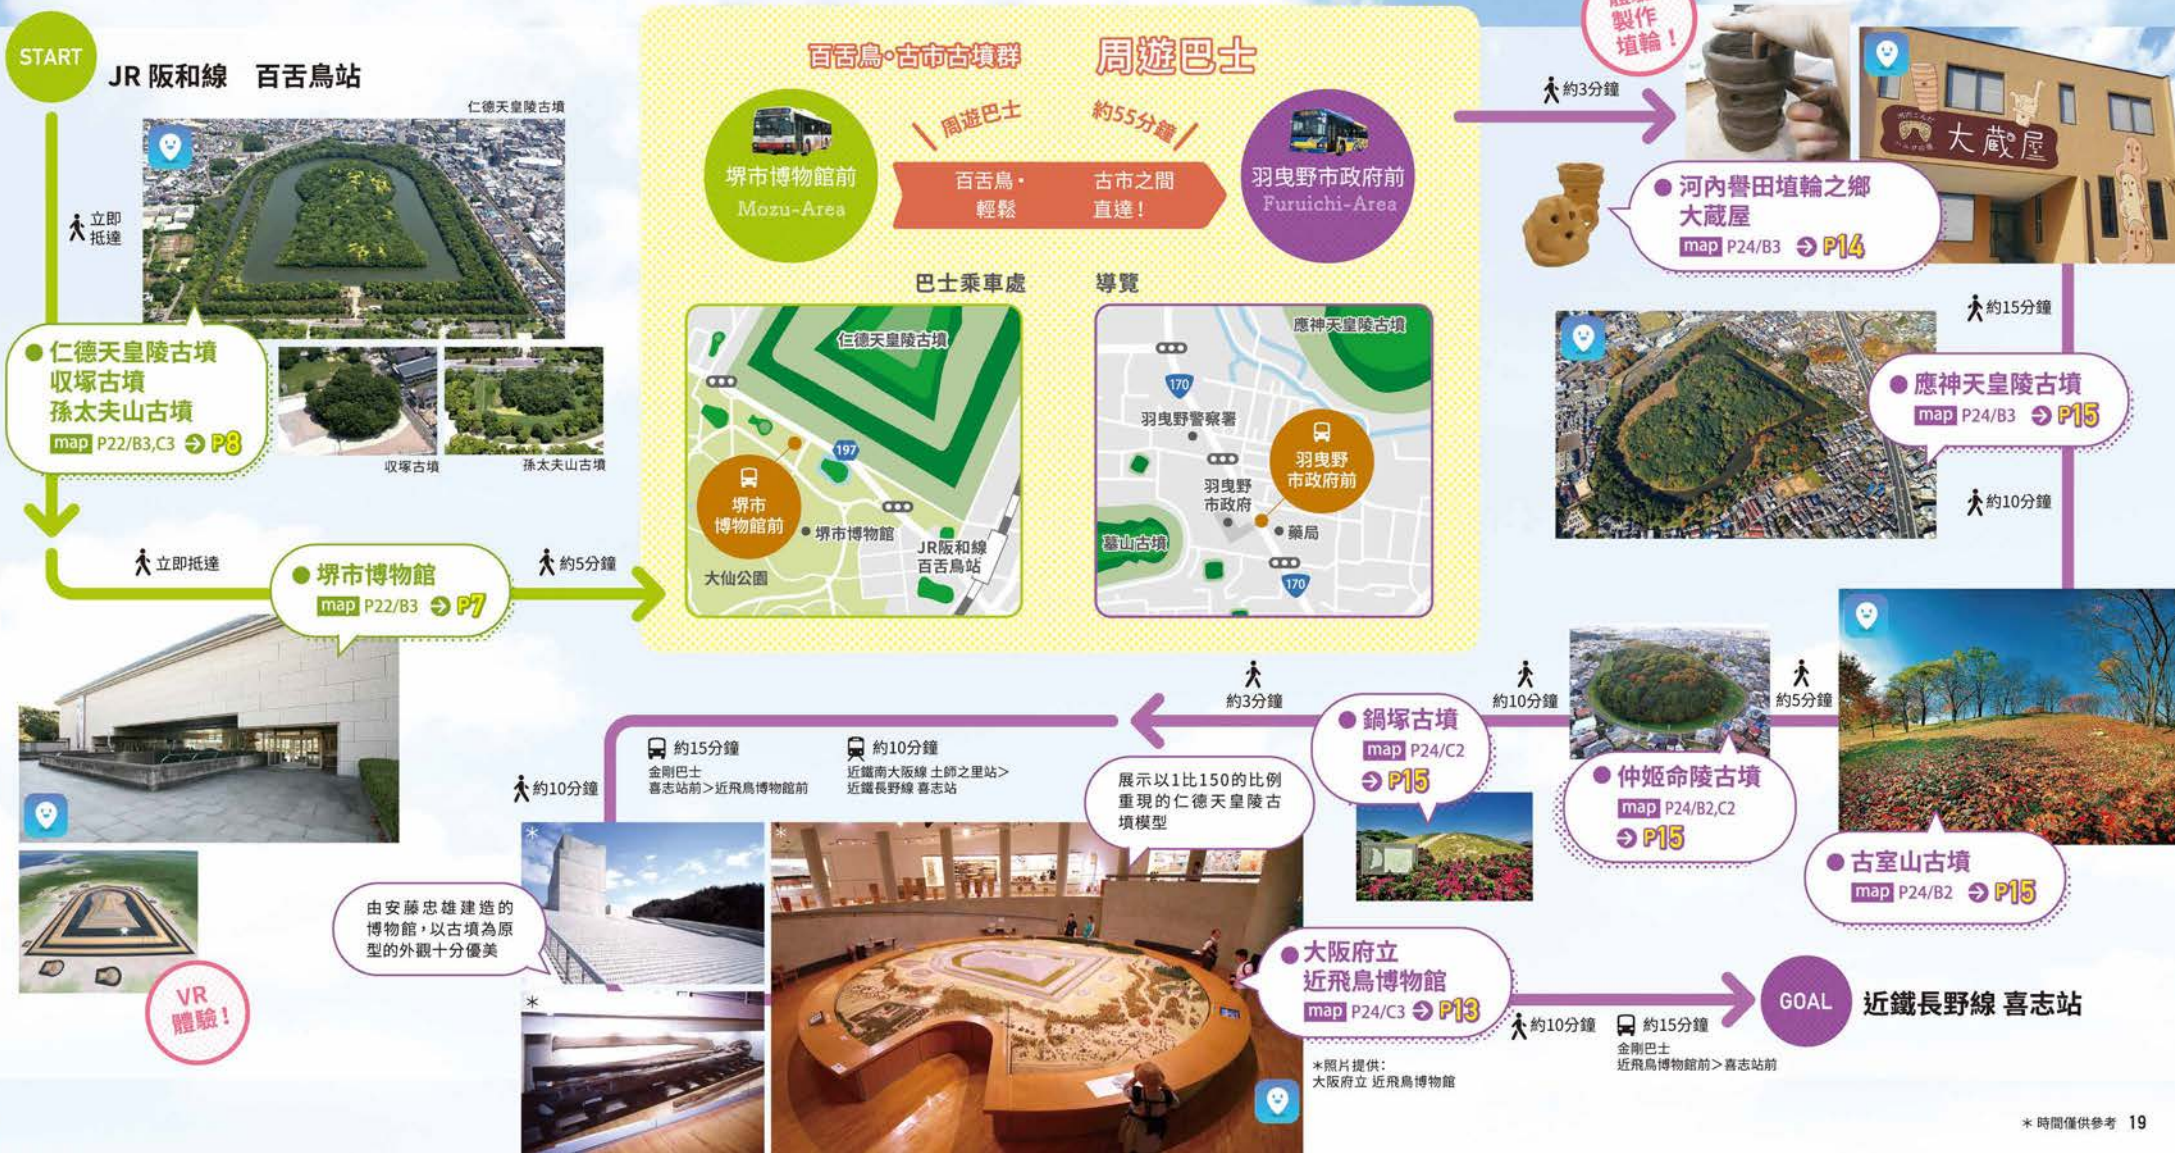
START JR 阪和線 百舌鳥站

仁德天皇陵古墳

立即抵達

仁德天皇陵古墳
收塚古墳
孫太夫山古墳
map P22/B3,C3 P8

收塚古墳 孫太夫山古墳

立即抵達

堺市博物館
map P22/B3 P7

約5分鐘

百舌鳥·古市古墳群 周遊巴士

堺市博物館前 Mozu-Area

周遊巴士 約55分鐘

百舌鳥·輕鬆 古市之間直達！

羽曳野市政府前 Furuichi-Area

巴士乘車處 導覽

仁德天皇陵古墳 197 堺市博物館前 堺市博物館 JR阪和線 百舌鳥站 大仙公園

應神天皇陵古墳 170 羽曳野警察署 羽曳野市政府 羽曳野市政府前 藥局 墓山古墳 170

約3分鐘

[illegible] 製作 埴輪！

大蔵屋

河內譽田埴輪之鄉
大蔵屋
map P24/B3 P14

約15分鐘

應神天皇陵古墳
map P24/B3 P15

約10分鐘

約5分鐘

古室山古墳
map P24/B2 P15

約10分鐘

仲姬命陵古墳
map P24/B2,C2 P15

約3分鐘

鍋塚古墳
map P24/C2 P15

展示以1比150的比例重現的仁德天皇陵古墳模型

約15分鐘
金剛巴士
喜志站前>近飛鳥博物館前

約10分鐘
近鐵南大阪線 土師之里站>
近鐵長野線 喜志站

約10分鐘

由安藤忠雄建造的博物館，以古墳為原型的外觀十分優美

VR體驗！

大阪府立
近飛鳥博物館
map P24/C3 P13

*照片提供：
大阪府立 近飛鳥博物館

約10分鐘 約15分鐘
金剛巴士
近飛鳥博物館前>喜志站前

GOAL 近鐵長野線 喜志站

＊時間僅供參考 19